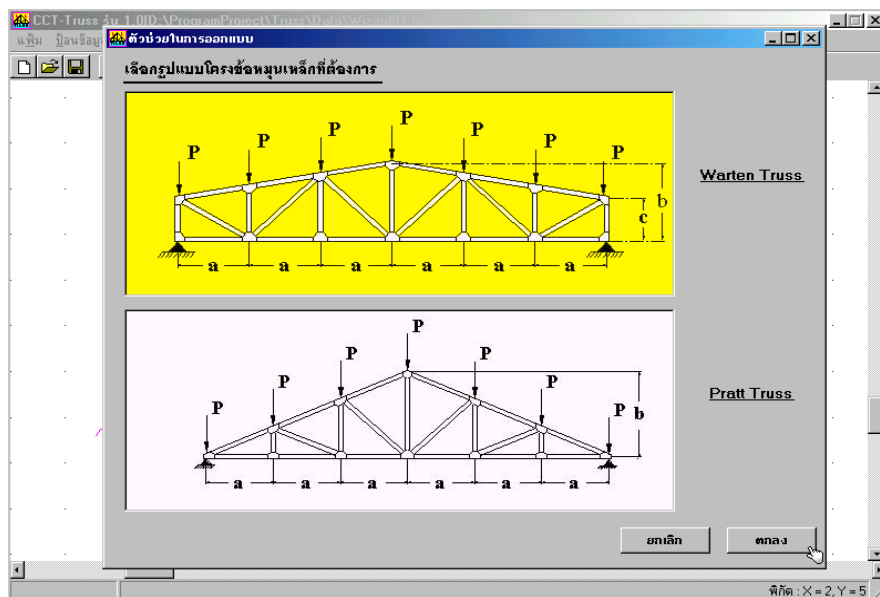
CCT-Truss รุ่น 1.0[D:\ProgramProject\Truss\Data\Wizard01.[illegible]

แฟ้ม ป้อนข้อมู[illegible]

ตัวช่วยในการออกแบบ

เลือกรูปแบบโครงข้อหมุนเหล็กที่ต้องการ

P P P P P P P

b

c

a a a a a a

Warten Truss

P P P P P P P

b

a a a a a a

Pratt Truss

ยกเลิก

ตกลง

พิกัด : X = 2, Y = 5